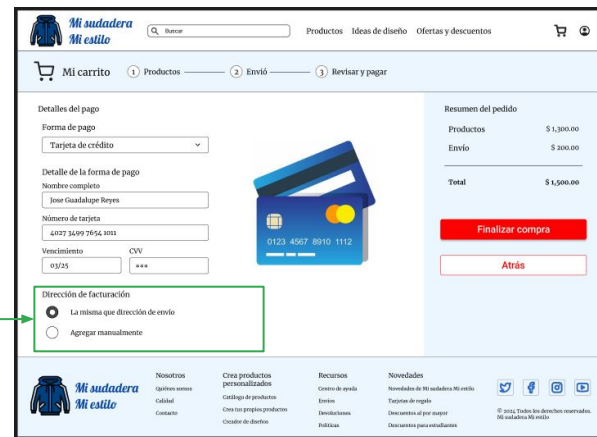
Mi sudadera Mi estilo

Buscar

Productos Ideas de diseño Ofertas y descuentos

Mi carrito ① Productos ② Envió ③ Revisar y pagar

Detalles del pago

Forma de pago

Tarjeta de crédito

Detalle de la forma de pago

Nombre completo

Jose Guadalupe Reyes

Número de tarjeta

4027 3499 7654 1011

Vencimiento

03/25

CVV

***

Dirección de facturación

La misma que dirección de envío

Agregar manualmente

0123 4567 8910 1112

Resumen del pedido

| | |
|---|---|
| Productos | $ 1,300.00 |
| Envío | $ 200.00 |
| Total | $ 1,500.00 |

Finalizar compra

Atrás

Mi sudadera Mi estilo

Nosotros
Quiénes somos
Calidad
Contacto

Crea productos personalizados
Catálogo de productos
Crea tus propios productos
Creador de diseños

Recursos
Centro de ayuda
Envíos
Devoluciones
Políticas

Novedades
Novedades de Mi sudadera Mi estilo
Tarjetas de regalo
Descuentos al por mayor
Descuentos para estudiantes

© 2024. Todos los derechos reservados. Mi sudadera Mi estilo